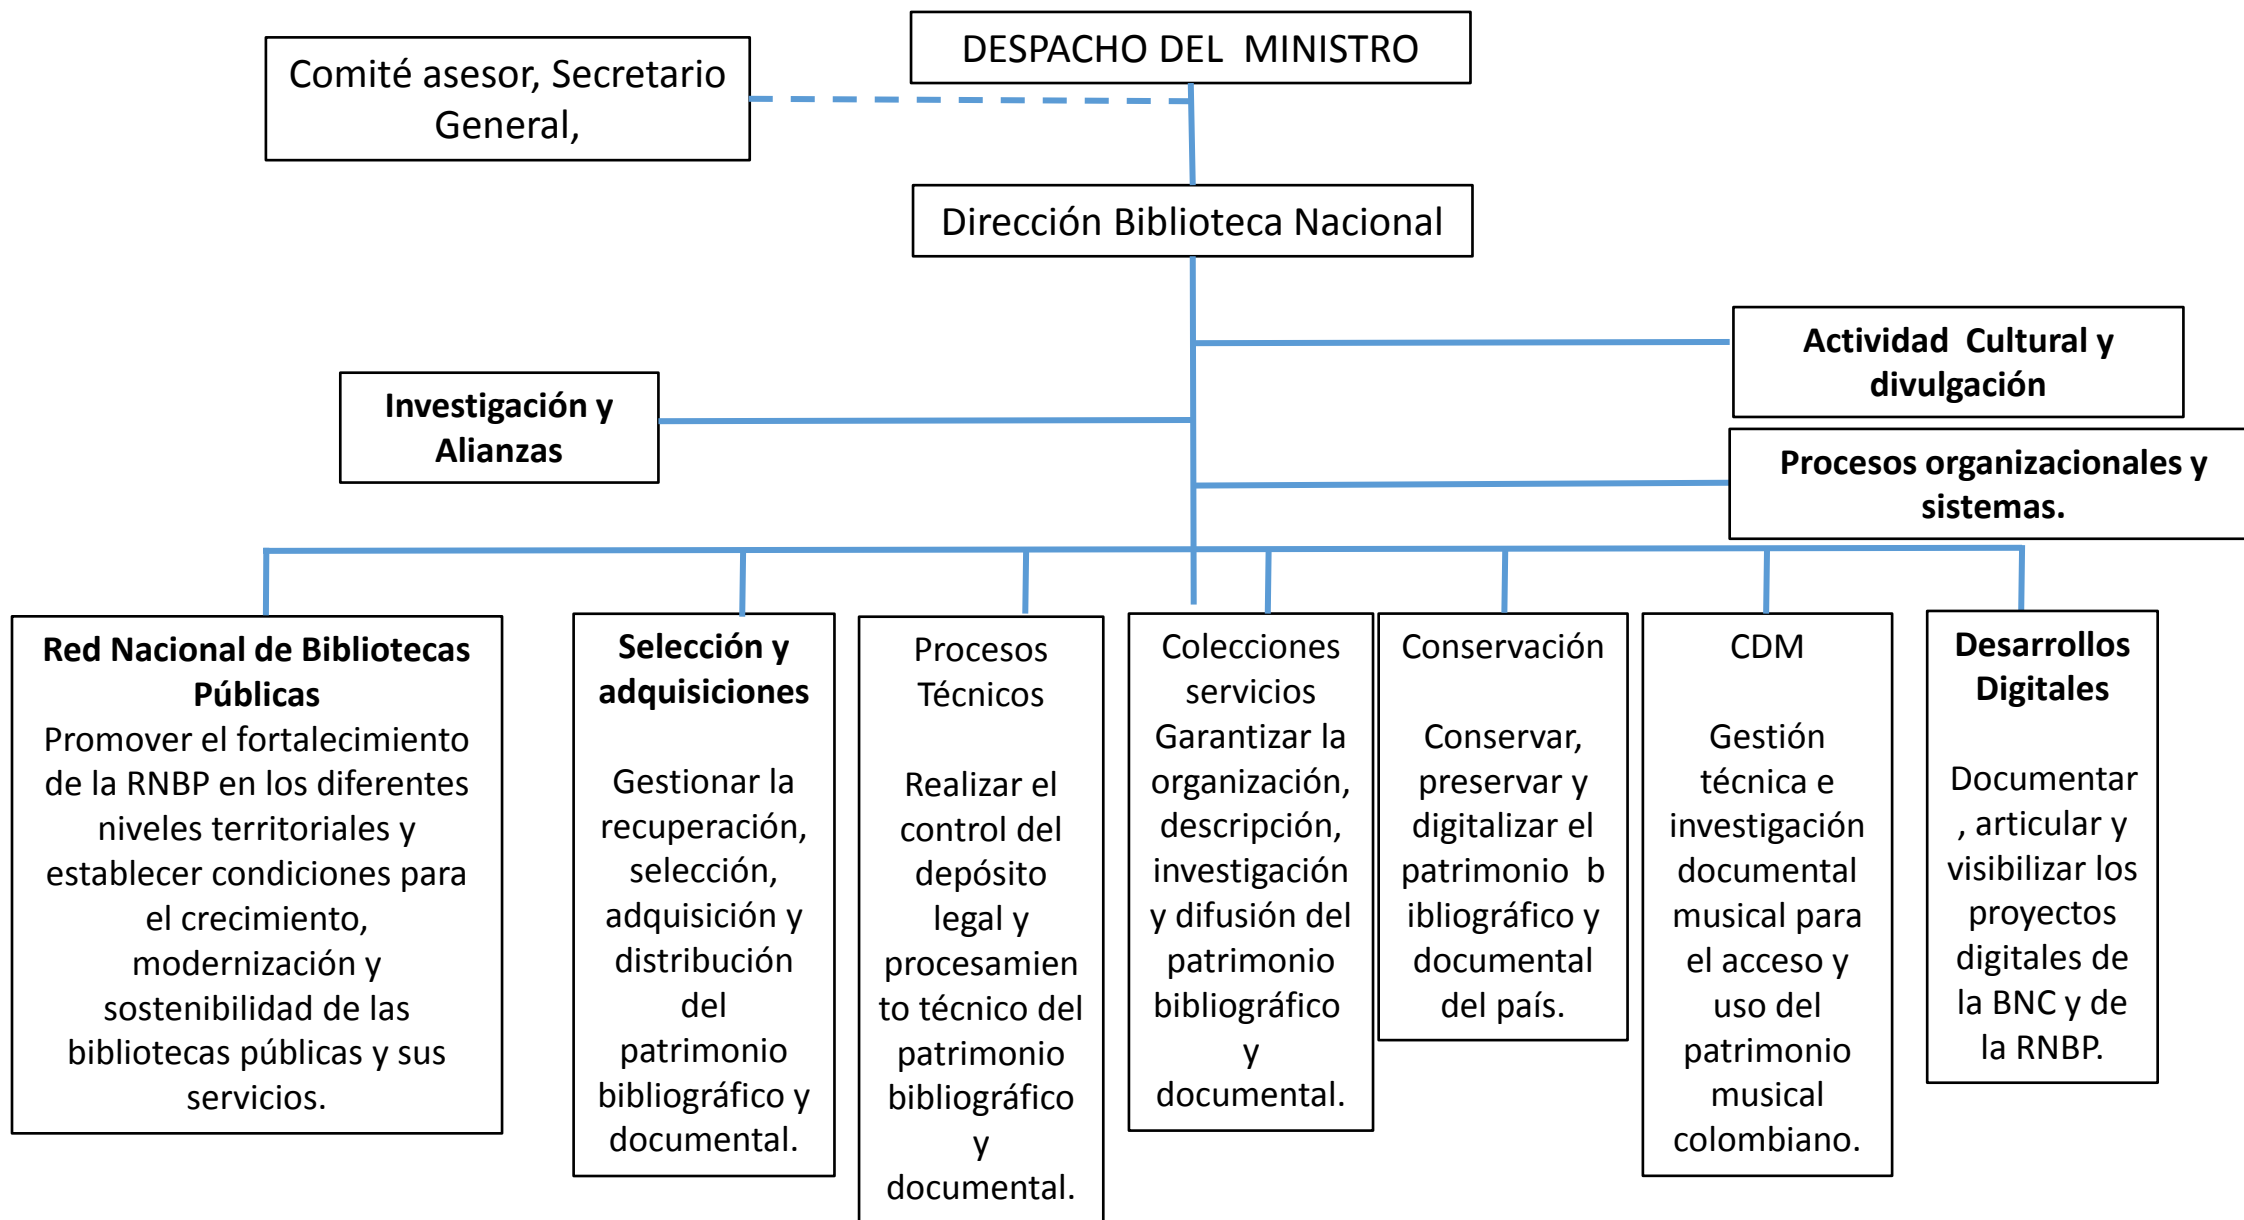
DESPACHO DEL MINISTRO

Comité asesor, Secretario General,

Dirección Biblioteca Nacional

Actividad Cultural y divulgación

Investigación y Alianzas

Procesos organizacionales y sistemas.

Red Nacional de Bibliotecas Públicas
Promover el fortalecimiento de la RNBP en los diferentes niveles territoriales y establecer condiciones para el crecimiento, modernización y sostenibilidad de las bibliotecas públicas y sus servicios.

Selección y adquisiciones

Gestionar la recuperación, selección, adquisición y distribución del patrimonio bibliográfico y documental.

Procesos Técnicos

Realizar el control del depósito legal y procesamiento técnico del patrimonio bibliográfico y documental.

Colecciones servicios
Garantizar la organización, descripción, investigación y difusión del patrimonio bibliográfico y documental.

Conservación

Conservar, preservar y digitalizar el patrimonio b ibliográfico y documental del país.

CDM

Gestión técnica e investigación documental musical para el acceso y uso del patrimonio musical colombiano.

Desarrollos Digitales

Documentar , articular y visibilizar los proyectos digitales de la BNC y de la RNBP.